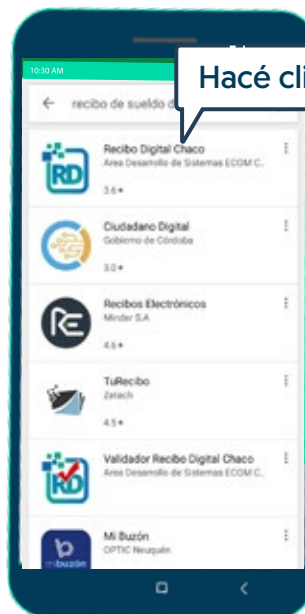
10:30 AM

Hacé cli

← recibo de sueldo d

RD
Recibo Digital Chaco
Area Desarrollo de Sistemas ECOM C...
3.6 ★

Ciudadano Digital
Gobierno de Córdoba
3.0 ★

Recibos Electrónicos
Minder S.A
4.6 ★

TuRecibo
Zetech
4.5 ★

RD
Validador Recibo Digital Chaco
Area Desarrollo de Sistemas ECOM C...

mibuzón
Mi Buzón
OPTIC Neuquén